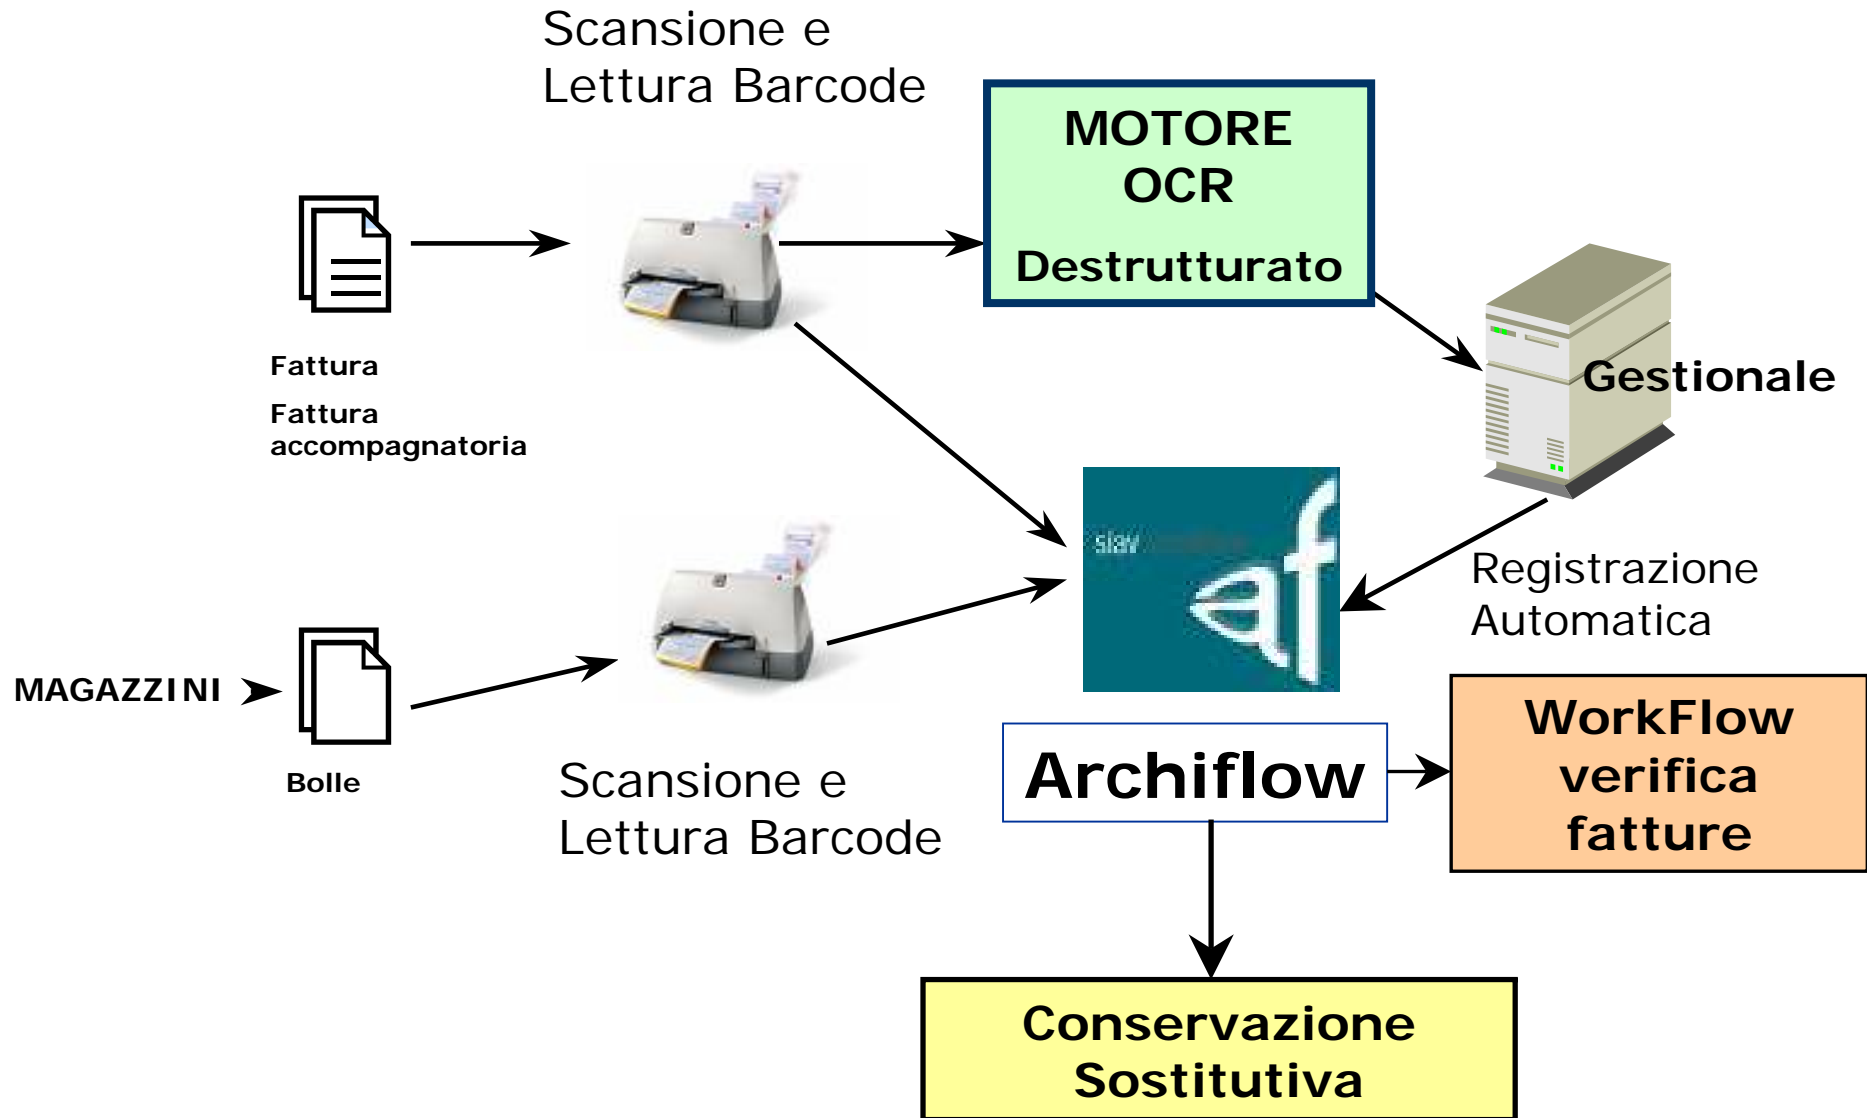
Scansione e Lettura Barcode

MOTORE OCR

Destrutturato

Fattura

Fattura accompagnatoria

Gestionale

slav

af

Registrazione Automatica

MAGAZZINI

Bolle

Scansione e Lettura Barcode

Archiflow

WorkFlow verifica fatture

Conservazione Sostitutiva